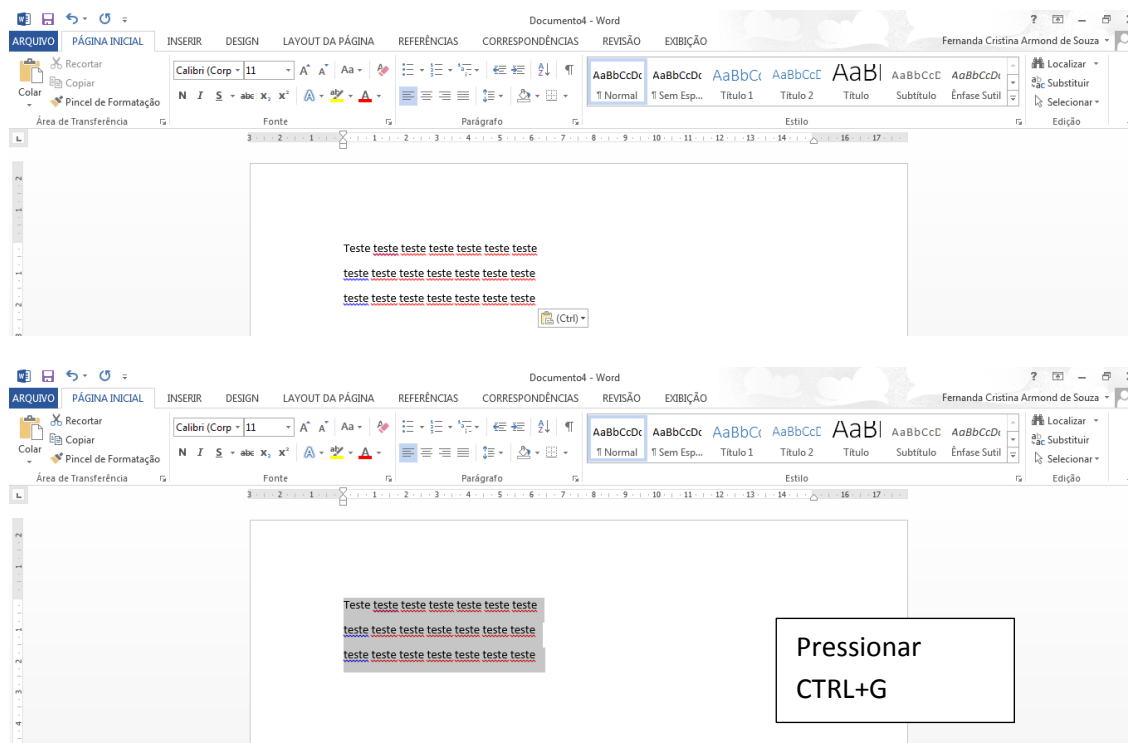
Documento4 - Word

ARQUIVO PÁGINA INICIAL INSERIR DESIGN LAYOUT DA PÁGINA REFERÊNCIAS CORRESPONDÊNCIAS REVISÃO EXIBIÇÃO

Fernanda Cristina Armond de Souza

Recortar Copiar Colar Pincel de Formatação Área de Transferência

Calibri (Corp 11 A A Aa N I S abc x₂ x² A Fonte

Parágrafo

AaBbCcDc ¶ Normal AaBbCcDc ¶ Sem Esp... AaBbC Título 1 AaBbCcD Título 2 AaBl Título AaBbCcD Subtítulo AaBbCcDc Ênfase Sutil Estilo

Localizar Substituir Selecionar Edição

Teste teste teste teste teste teste teste

teste teste teste teste teste teste teste

teste teste teste teste teste teste teste

(Ctrl)

Documento4 - Word

ARQUIVO PÁGINA INICIAL INSERIR DESIGN LAYOUT DA PÁGINA REFERÊNCIAS CORRESPONDÊNCIAS REVISÃO EXIBIÇÃO

Fernanda Cristina Armond de Souza

Recortar Copiar Colar Pincel de Formatação Área de Transferência

Calibri (Corp 11 A A Aa N I S abc x₂ x² A Fonte

Parágrafo

AaBbCcDc ¶ Normal AaBbCcDc ¶ Sem Esp... AaBbC Título 1 AaBbCcD Título 2 AaBl Título AaBbCcD Subtítulo AaBbCcDc Ênfase Sutil Estilo

Localizar Substituir Selecionar Edição

Teste teste teste teste teste teste teste

teste teste teste teste teste teste teste

teste teste teste teste teste teste teste

Pressionar CTRL+G